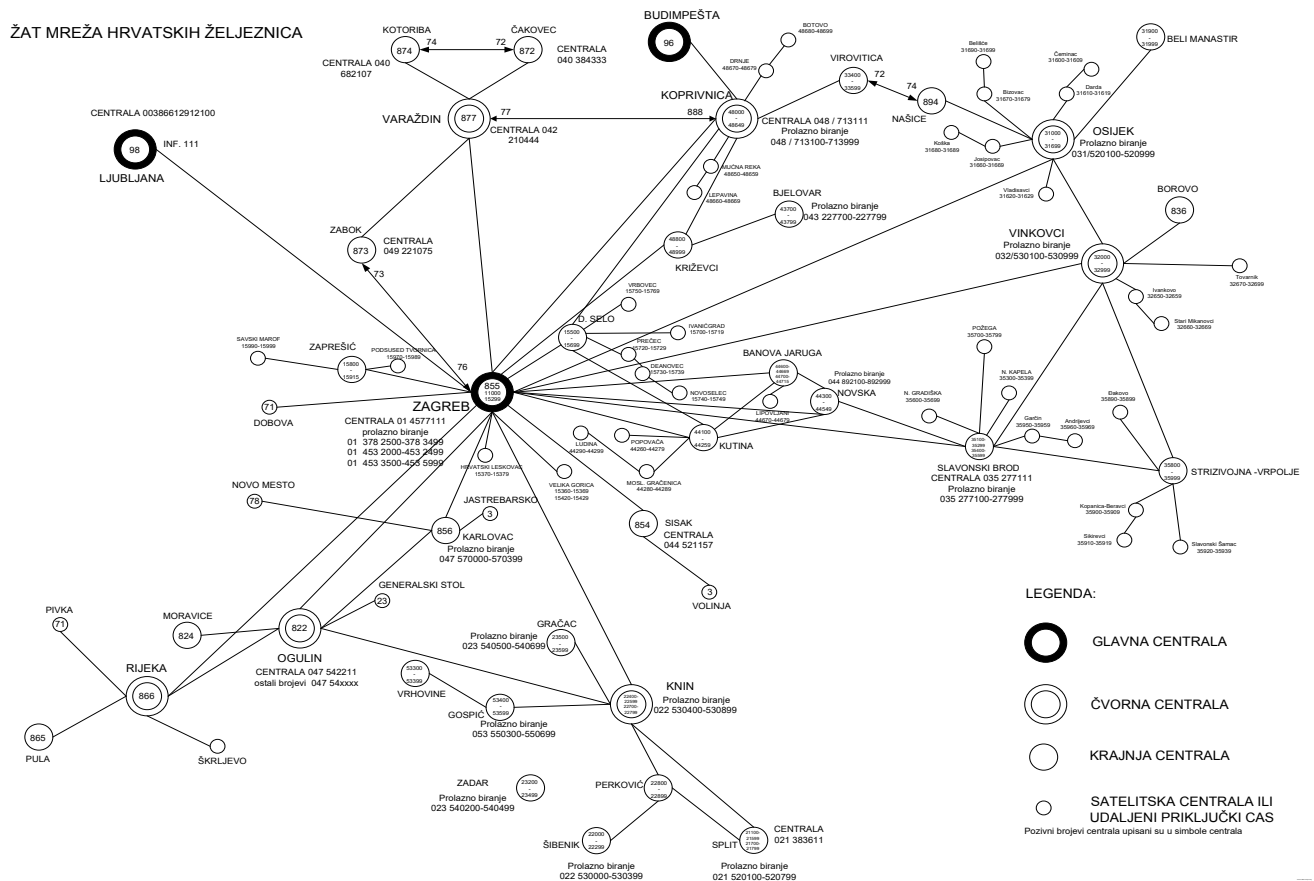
ŽAT MREŽA HRVATSKIH ŽELJEZNICA

KOTORIBA 874 74 72 ČAKOVEC 872
CENTRALA 040 682107
CENTRALA 040 384333

BUDIMPEŠTA 96

BOTOVO 48680-48699
DRNJE 48670-48679

VIROVITICA 33400 - 33599 72
74 894 NAŠICE

31900 - 31999 BELI MANASTIR
Belišće 31690-31699
Čeminac 31600-31619
Darda 31610-31619
Bizovac 31670-31679
Koška 31680-31689
Josipovac 31660-31669
31000 - 31699 OSIJEK Prolazno biranje 031/520100-520999
Vladislavci 31620-31629

CENTRALA 00386612912100
98 INF. 111 LJUBLJANA

VARAŽDIN 877 77 CENTRALA 042 210444
888
KOPRIVNICA 48000 - 48649 CENTRALA 048 / 713111 Prolazno biranje 048 / 713100-713999

RIJEČKA REKA 48650-48659
LEPAVINA 48660-48669
BJELOVAR 43700 - 43799 Prolazno biranje 043 227700-227799
48800 - 48999 KRIŽEVCI

BOROVO 836
VINKOVCI Prolazno biranje 032/530100-530999 32000 - 32999
Tovarnik 32670-32699
Ivankovo 32650-32659
Stari Mikanovci 32660-32669

ZABOK 873 CENTRALA 049 221075 73

VRBOVEC 15750-15769
D. SELO 15500 - 15699
IVANIĆGRAD 15700-15719
PREČEC 15720-15729
DEANOVEC 15730-15739
NOVOSELEC 15740-15749

POŽEGA 35700-35799
N. KAPELA 35300-35399

SAVSKI MAROF 15990-15999
ZAPREŠIĆ 15800 - 15915
PODSUSED TVORNICA 15970-15989
76
71 DOBOVA

855 11000 15299 ZAGREB
CENTRALA 01 4577111 prolazno biranje 01 378 2500-378 3499 01 453 2000-453 2499 01 453 3500-453 5999

BANOVA JARUGA 44600 44669 44700 44719
Prolazno biranje 044 892100-892999
44300 - 44549 NOVSKA
LIPOVLJANI 44670-44679
N. GRADIŠKA 35600-35699
Garčin 35950-35959
Andrijevci 35960-35969
Đakovo 35890-35899

LUDINA 44290-44299
POPOVAČA 44260-44279
44100 - 44259 KUTINA
MOSL. GRAČENICA 44280-44289

35100 35299 35400 35599 SLAVONSKI BROD CENTRALA 035 277111 Prolazno biranje 035 277100-277999

35800 - 35999 STRIZIVOJNA -VRPOLJE
Kopanica-Beravci 35900-35909
Sikirevci 35910-35919
Slavonski Šamac 35920-35939

HRVATSKI LESKOVAC 15370-15379
VELIKA GORICA 15360-15369 15420-15429

NOVO MESTO 78
JASTREBARSKO 3
856 KARLOVAC Prolazno biranje 047 570000-570399
854 SISAK CENTRALA 044 521157
GENERALSKI STOL 23
3 VOLINJA

PIVKA 71
MORAVICE 824
822 OGULIN CENTRALA 047 542211 ostali brojevi 047 54xxxx
RIJEKA 866
865 PULA
ŠKRLJEVO

53300 - 53399 VRHOVINE
GOSPIĆ 53400 - 53599 Prolazno biranje 053 550300-550699
GRAČAC Prolazno biranje 023 540500-540699 23500 - 23599
KNIN 22000 22099 22700 22799 Prolazno biranje 022 530400-530899

ZADAR 23200 - 23499 Prolazno biranje 023 540200-540499
PERKOVIĆ 22800 - 22899
ŠIBENIK 22000 - 22299 Prolazno biranje 022 530000-530399
SPLIT 21100 21599 21700 21799 CENTRALA 021 383611 Prolazno biranje 021 520100-520799

LEGENDA:
GLAVNA CENTRALA
ČVORNA CENTRALA
KRAJNJA CENTRALA
SATELITSKA CENTRALA ILI UDALJENI PRIKLJUČKI CAS
Pozivni brojevi centrala upisani su u simbole centrala